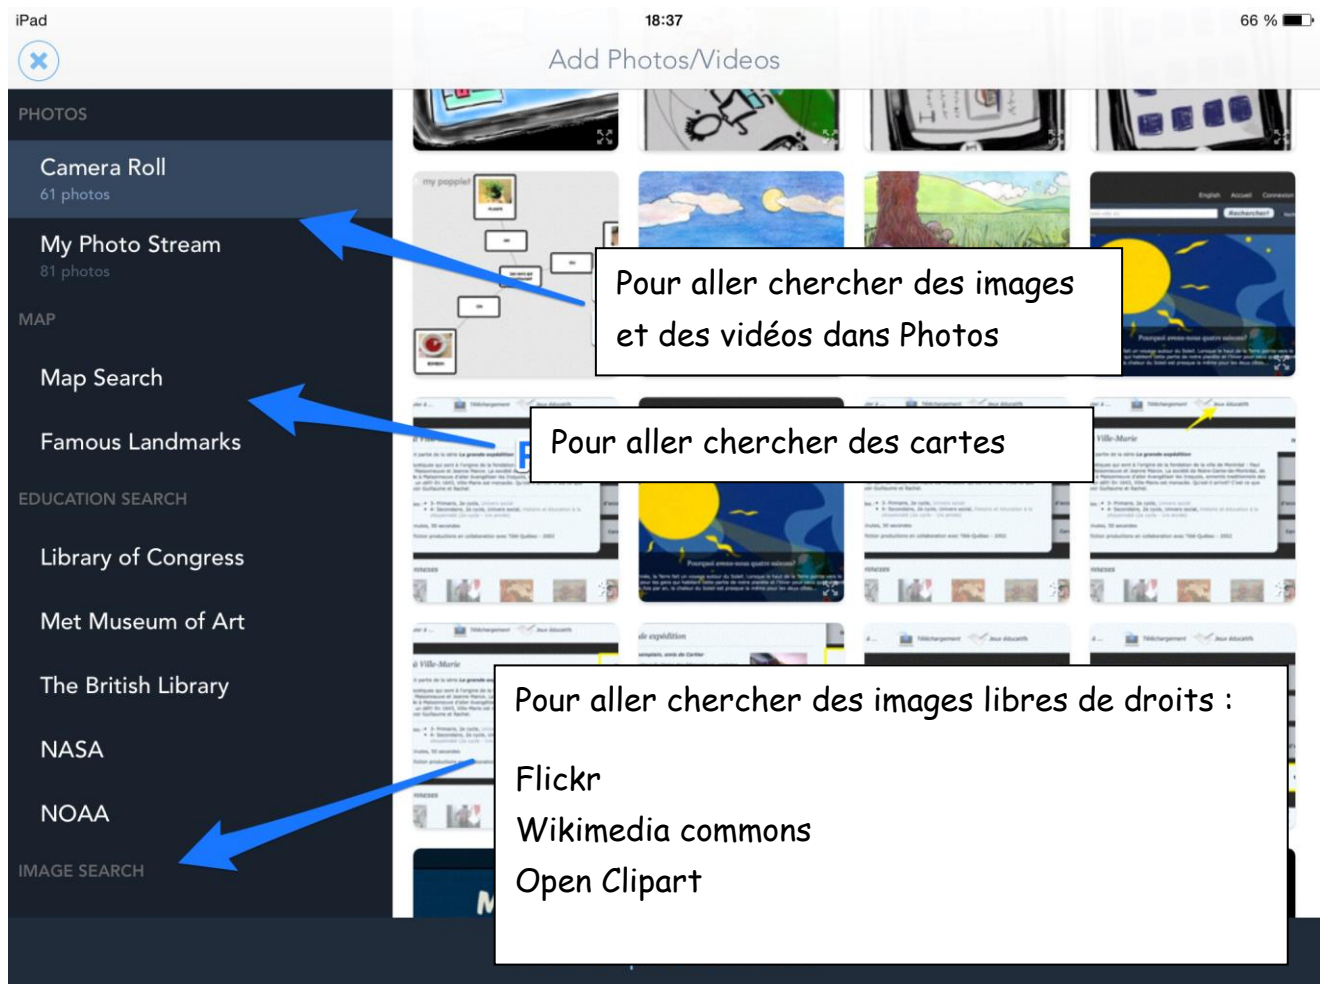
iPad
18:37
66 %

Add Photos/Videos

PHOTOS

Camera Roll
61 photos

My Photo Stream
81 photos

MAP

Map Search

Famous Landmarks

EDUCATION SEARCH

Library of Congress

Met Museum of Art

The British Library

NASA

NOAA

IMAGE SEARCH

Pour aller chercher des images et des vidéos dans Photos

Pour aller chercher des cartes

Pour aller chercher des images libres de droits :

Flickr
Wikimedia commons
Open Clipart